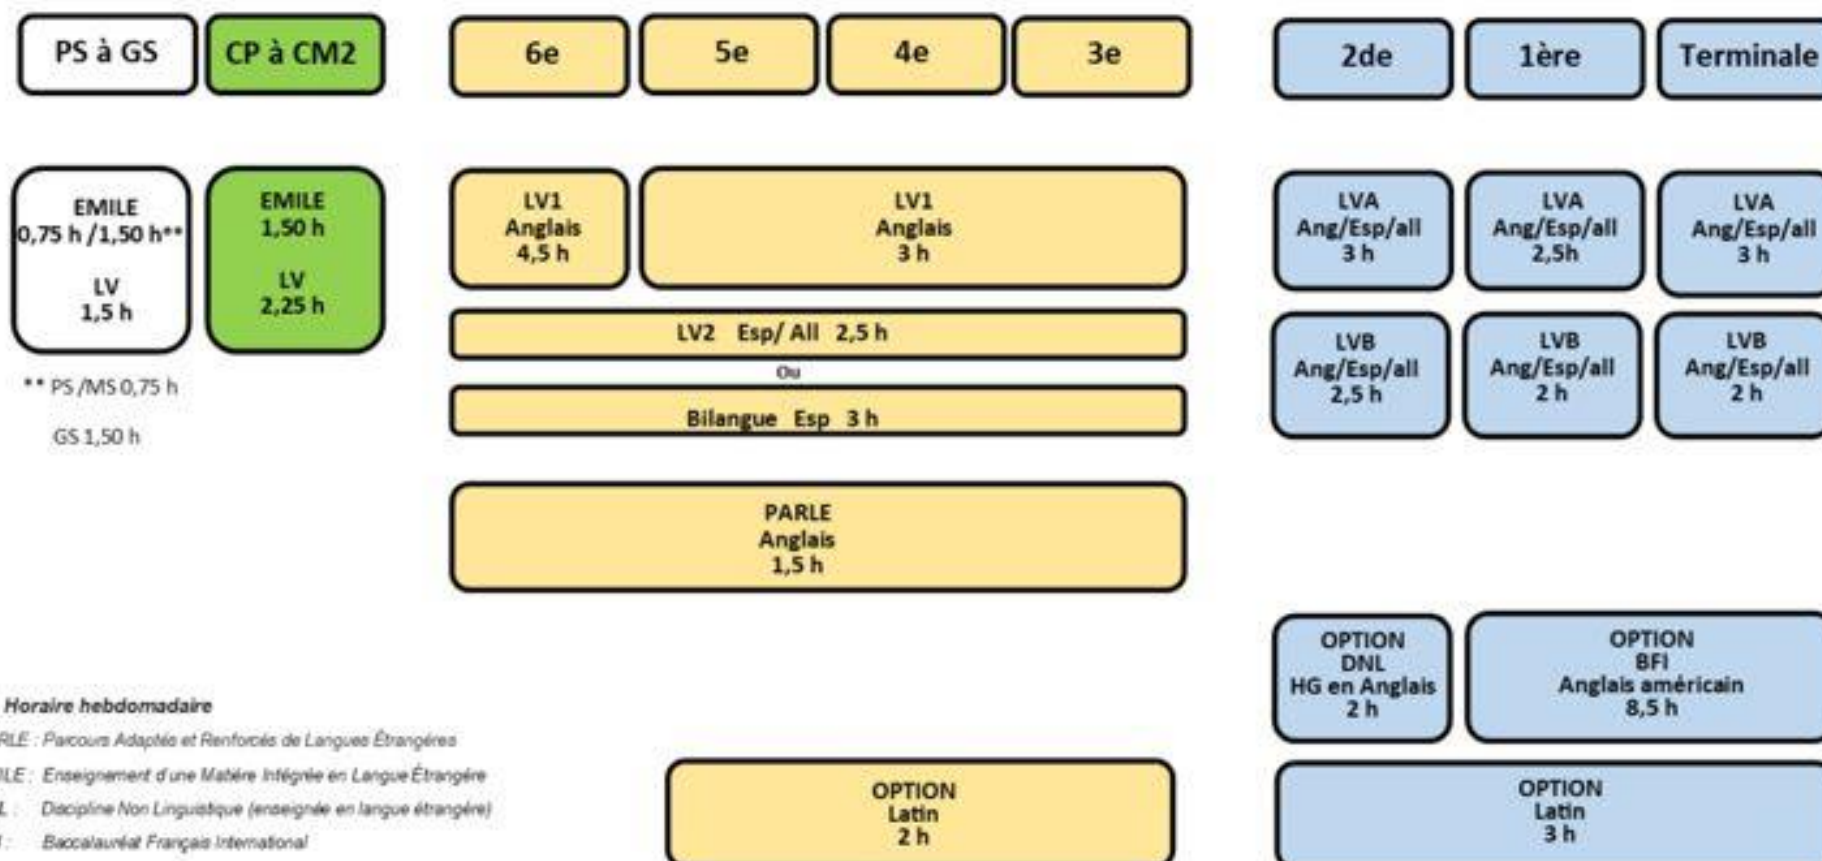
PS à GS

CP à CM2

6e

5e

4e

3e

2de

1ère

Terminale

EMILE
0,75 h /1,50 h**

LV
1,5 h

EMILE
1,50 h

LV
2,25 h

** PS /MS 0,75 h

GS 1,50 h

LV1
Anglais
4,5 h

LV1
Anglais
3 h

LV2 Esp/ All 2,5 h

Ou

Bilangue Esp 3 h

PARLE
Anglais
1,5 h

LVA
Ang/Esp/all
3 h

LVA
Ang/Esp/all
2,5h

LVA
Ang/Esp/all
3 h

LVB
Ang/Esp/all
2,5 h

LVB
Ang/Esp/all
2 h

LVB
Ang/Esp/all
2 h

OPTION
DNL
HG en Anglais
2 h

OPTION
BFI
Anglais américain
8,5 h

Horaire hebdomadaire

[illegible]RLE : Parcours Adaptés et Renforcés de Langues Étrangères

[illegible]ILE : Enseignement d'une Matière Intégrée en Langue Étrangère

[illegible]L : Discipline Non Linguistique (enseignée en langue étrangère)

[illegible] : Baccalauréat Français International

OPTION
Latin
2 h

OPTION
Latin
3 h